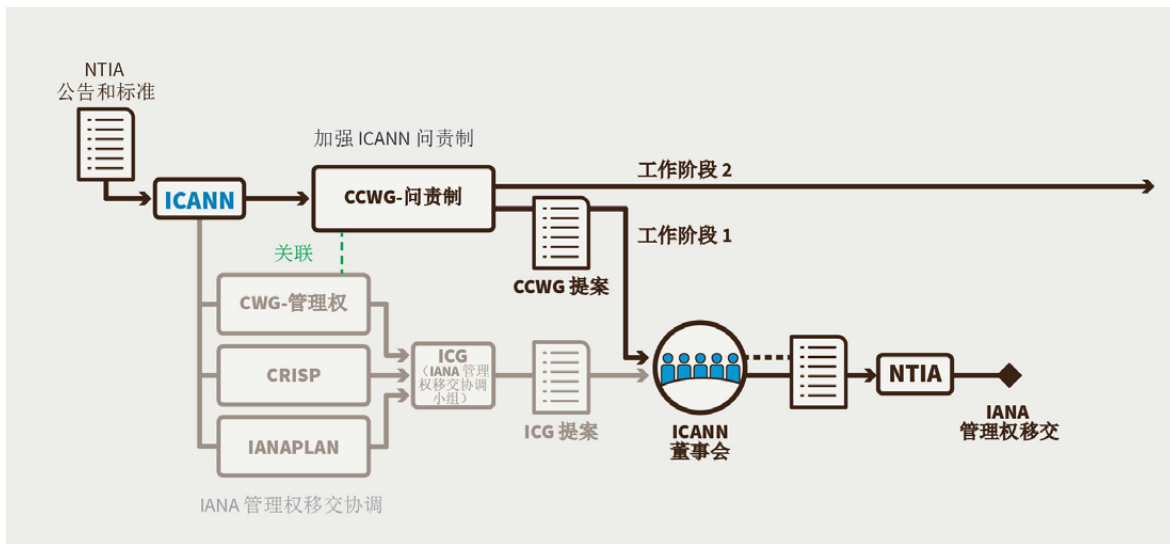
NTIA
公告和标准

加强 ICANN 问责制

ICANN

CCWG-问责制

工作阶段 2

工作阶段 1

CCWG 提案

关联

CWG-管理权

CRISP

IANAPLAN

ICG
（IANA 管理权移交协调小组）

ICG 提案

ICANN
董事会

NTIA

IANA
管理权移交

IANA 管理权移交协调